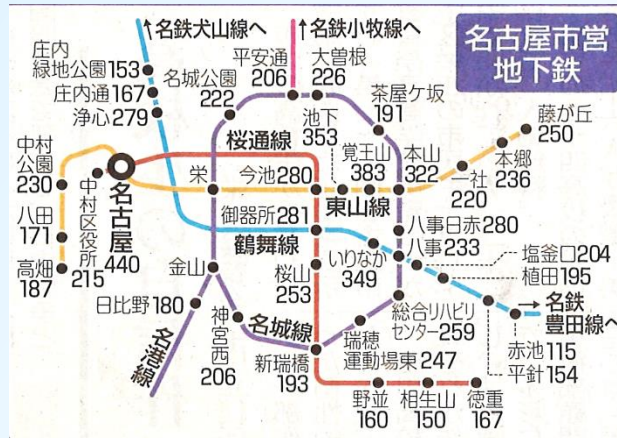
名古屋市営地下鉄

↑名鉄犬山線へ
↑名鉄小牧線へ

庄内緑地公園 153
庄内通 167
浄心 279
名城公園 222
平安通 206
大曽根 226
茶屋ケ坂 191
池下 353
覚王山 383
本山 322
一社 220
本郷 236
藤が丘 250
桜通線
中村公園 230
中村区役所 215
名古屋 440
八田 171
高畑 187
栄
今池 280
東山線
御器所 281
鶴舞線
八事日赤 280
八事 233
塩釜口 204
植田 195
金山
桜山 253
いりなか 349
日比野 180
神宮西 206
名城線
名港線
新瑞橋 193
瑞穂運動場東 247
総合リハビリセンター 259
→名鉄豊田線へ
赤池 115
平針 154
野並 160
相生山 150
徳重 167